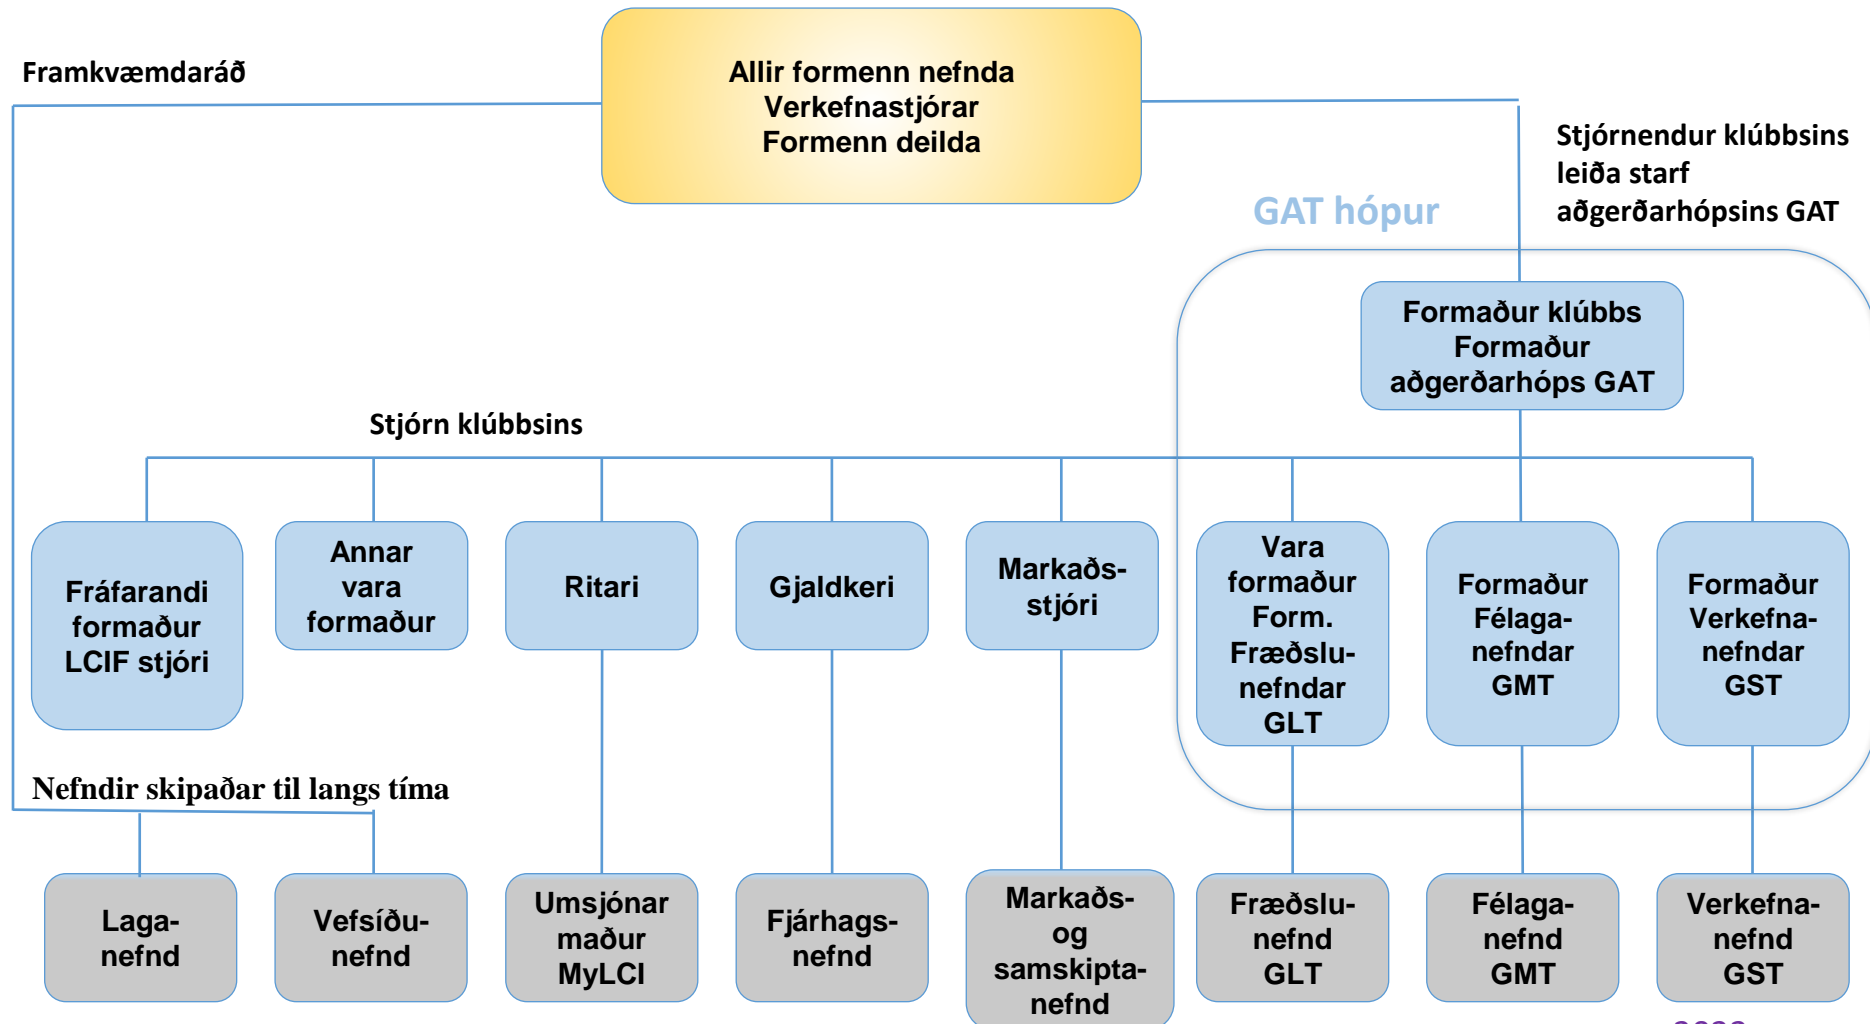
Framkvæmdaráð

Allir formenn nefnda
Verkefnastjórar
Formenn deilda

Stjórnendur klúbbsins leiða starf aðgerðarhópsins GAT

GAT hópur

Formaður klúbbs
Formaður aðgerðarhóps GAT

Stjórn klúbbsins

Fráfarandi formaður LCIF stjóri

Annar vara formaður

Ritari

Gjaldkeri

Markaðsstjóri

Vara formaður Form. Fræðslunefndar GLT

Formaður Félaganefndar GMT

Formaður Verkefnanefndar GST

Nefndir skipaðar til langs tíma

Laganefnd

Vefsíðunefnd

Umsjónar maður MyLCI

Fjárhagsnefnd

Markaðs- og samskiptanefnd

Fræðslunefnd GLT

Félaganefnd GMT

Verkefnanefnd GST